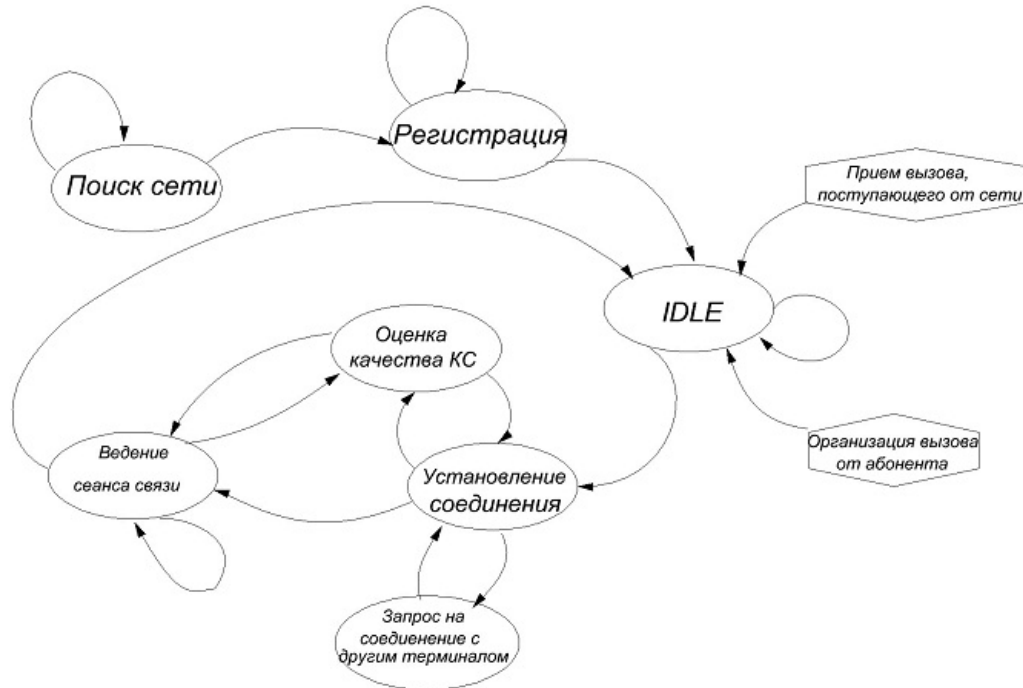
Регистрация

Поиск сети

Прием вызова, поступающего от сети

IDLE

Оценка качества КС

Ведение сеанса связи

Установление соединения

Организация вызова от абонента

Запрос на соединение с другим терминалом